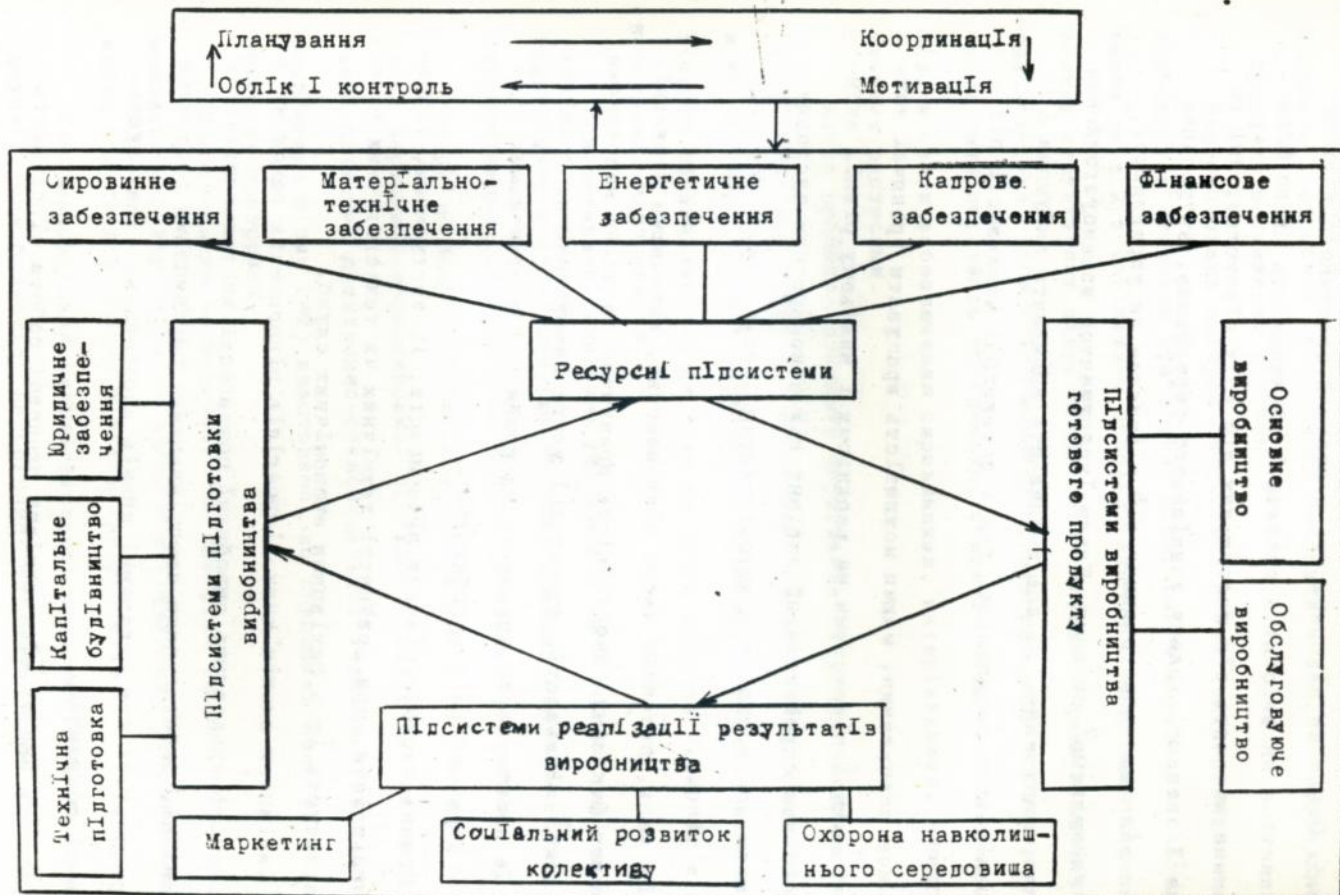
Планування

Облік і контроль

Координація

Мотивація

Сировинне забезпечення

Матеріально-технічне забезпечення

Енергетичне забезпечення

Кадрове забезпечення

Фінансове забезпечення

Юридичне забезпечення

Капітальне будівництво

Технічна підготовка

Підсистеми підготовки виробництва

Ресурсні підсистеми

Підсистеми виробництва готового продукту

Основне виробництво

Обслуговуюче виробництво

Підсистеми реалізації результатів виробництва

Маркетинг

Соціальний розвиток колективу

Охорона навколишнього середовища